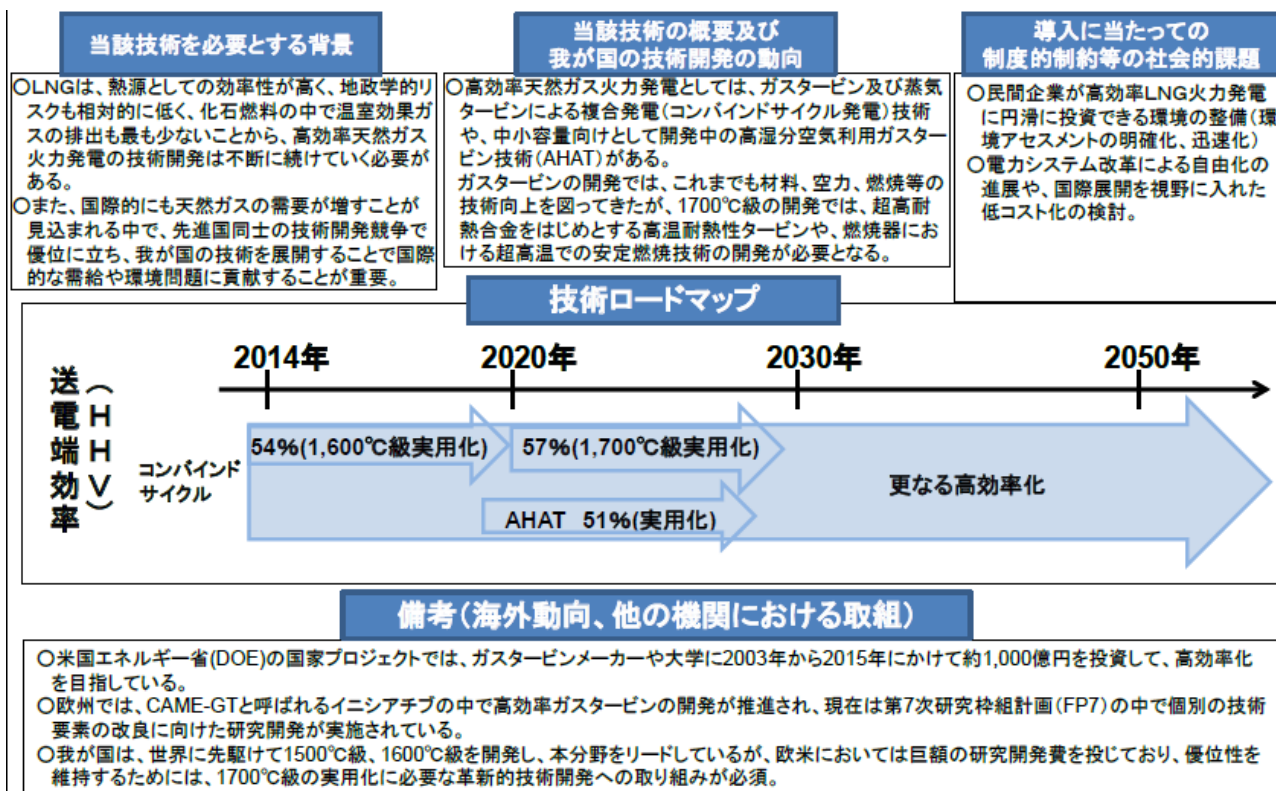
当該技術を必要とする背景

○LNGは、熱源としての効率性が高く、地政学的リスクも相対的に低く、化石燃料の中で温室効果ガスの排出も最も少ないことから、高効率天然ガス火力発電の技術開発は不断に続けていく必要がある。
○また、国際的にも天然ガスの需要が増すことが見込まれる中で、先進国同士の技術開発競争で優位に立ち、我が国の技術を展開することで国際的な需給や環境問題に貢献することが重要。

当該技術の概要及び
我が国の技術開発の動向

○高効率天然ガス火力発電としては、ガスタービン及び蒸気タービンによる複合発電(コンバインドサイクル発電)技術や、中小容量向けとして開発中の高湿分空気利用ガスタービン技術(AHAT)がある。
ガスタービンの開発では、これまでも材料、空力、燃焼等の技術向上を図ってきたが、1700℃級の開発では、超高耐熱合金をはじめとする高温耐熱性タービンや、燃焼器における超高温での安定燃焼技術の開発が必要となる。

導入に当たっての
制度的制約等の社会的課題

○民間企業が高効率LNG火力発電に円滑に投資できる環境の整備(環境アセスメントの明確化、迅速化)
○電力システム改革による自由化の進展や、国際展開を視野に入れた低コスト化の検討。

技術ロードマップ

送電端効率(HHV)

2014年
2020年
2030年
2050年

コンバインドサイクル
54%(1,600℃級実用化)
57%(1,700℃級実用化)
更なる高効率化
AHAT 51%(実用化)

備考(海外動向、他の機関における取組)

○米国エネルギー省(DOE)の国家プロジェクトでは、ガスタービンメーカーや大学に2003年から2015年にかけて約1,000億円を投資して、高効率化を目指している。
○欧州では、CAME-GTと呼ばれるイニシアチブの中で高効率ガスタービンの開発が推進され、現在は第7次研究枠組計画(FP7)の中で個別の技術要素の改良に向けた研究開発が実施されている。
○我が国は、世界に先駆けて1500℃級、1600℃級を開発し、本分野をリードしているが、欧米においては巨額の研究開発費を投じており、優位性を維持するためには、1700℃級の実用化に必要な革新的技術開発への取り組みが必須。